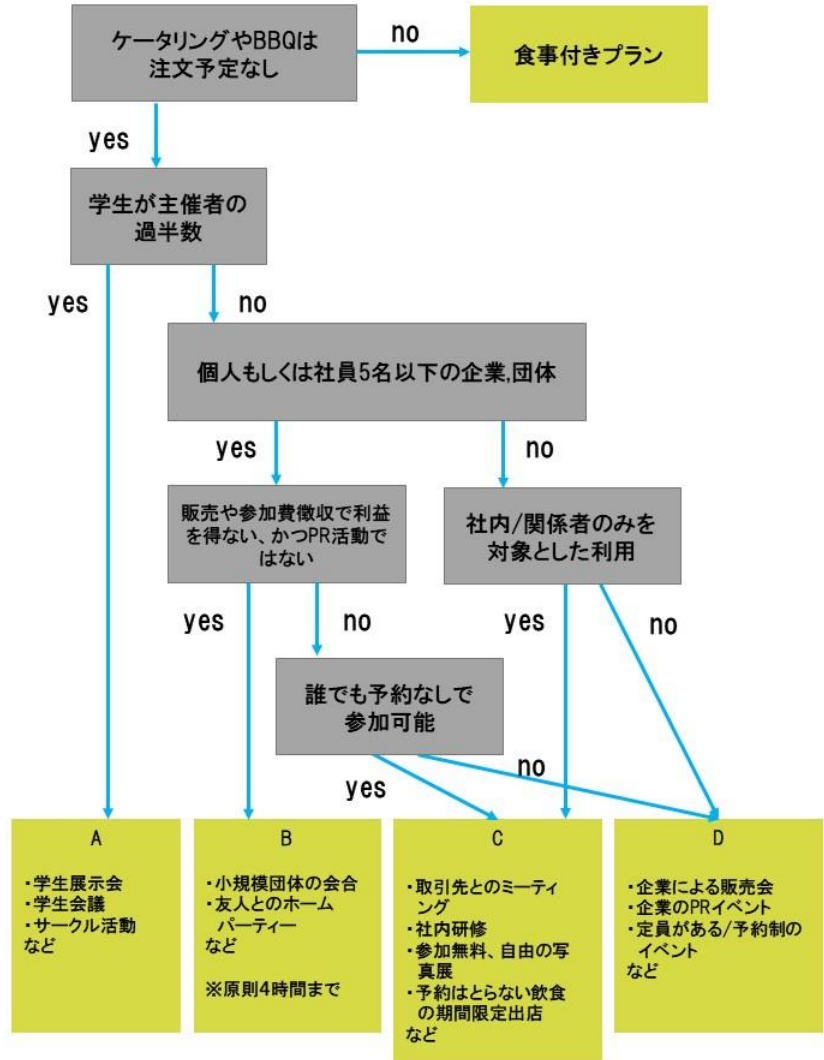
ケータリングやBBQは注文予定なし

no

食事付きプラン

yes

学生が主催者の過半数

yes

no

個人もしくは社員5名以下の企業,団体

yes

no

販売や参加費徴収で利益を得ない、かつPR活動ではない

社内/関係者のみを対象とした利用

yes

no

yes

no

誰でも予約なしで参加可能

yes

no

A

・学生展示会
・学生会議
・サークル活動
など

B

・小規模団体の会合
・友人とのホームパーティー
など

※原則4時間まで

C

・取引先とのミーティング
・社内研修
・参加無料、自由の写真展
・予約はとらない飲食の期間限定出店
など

D

・企業による販売会
・企業のPRイベント
・定員がある/予約制のイベント
など